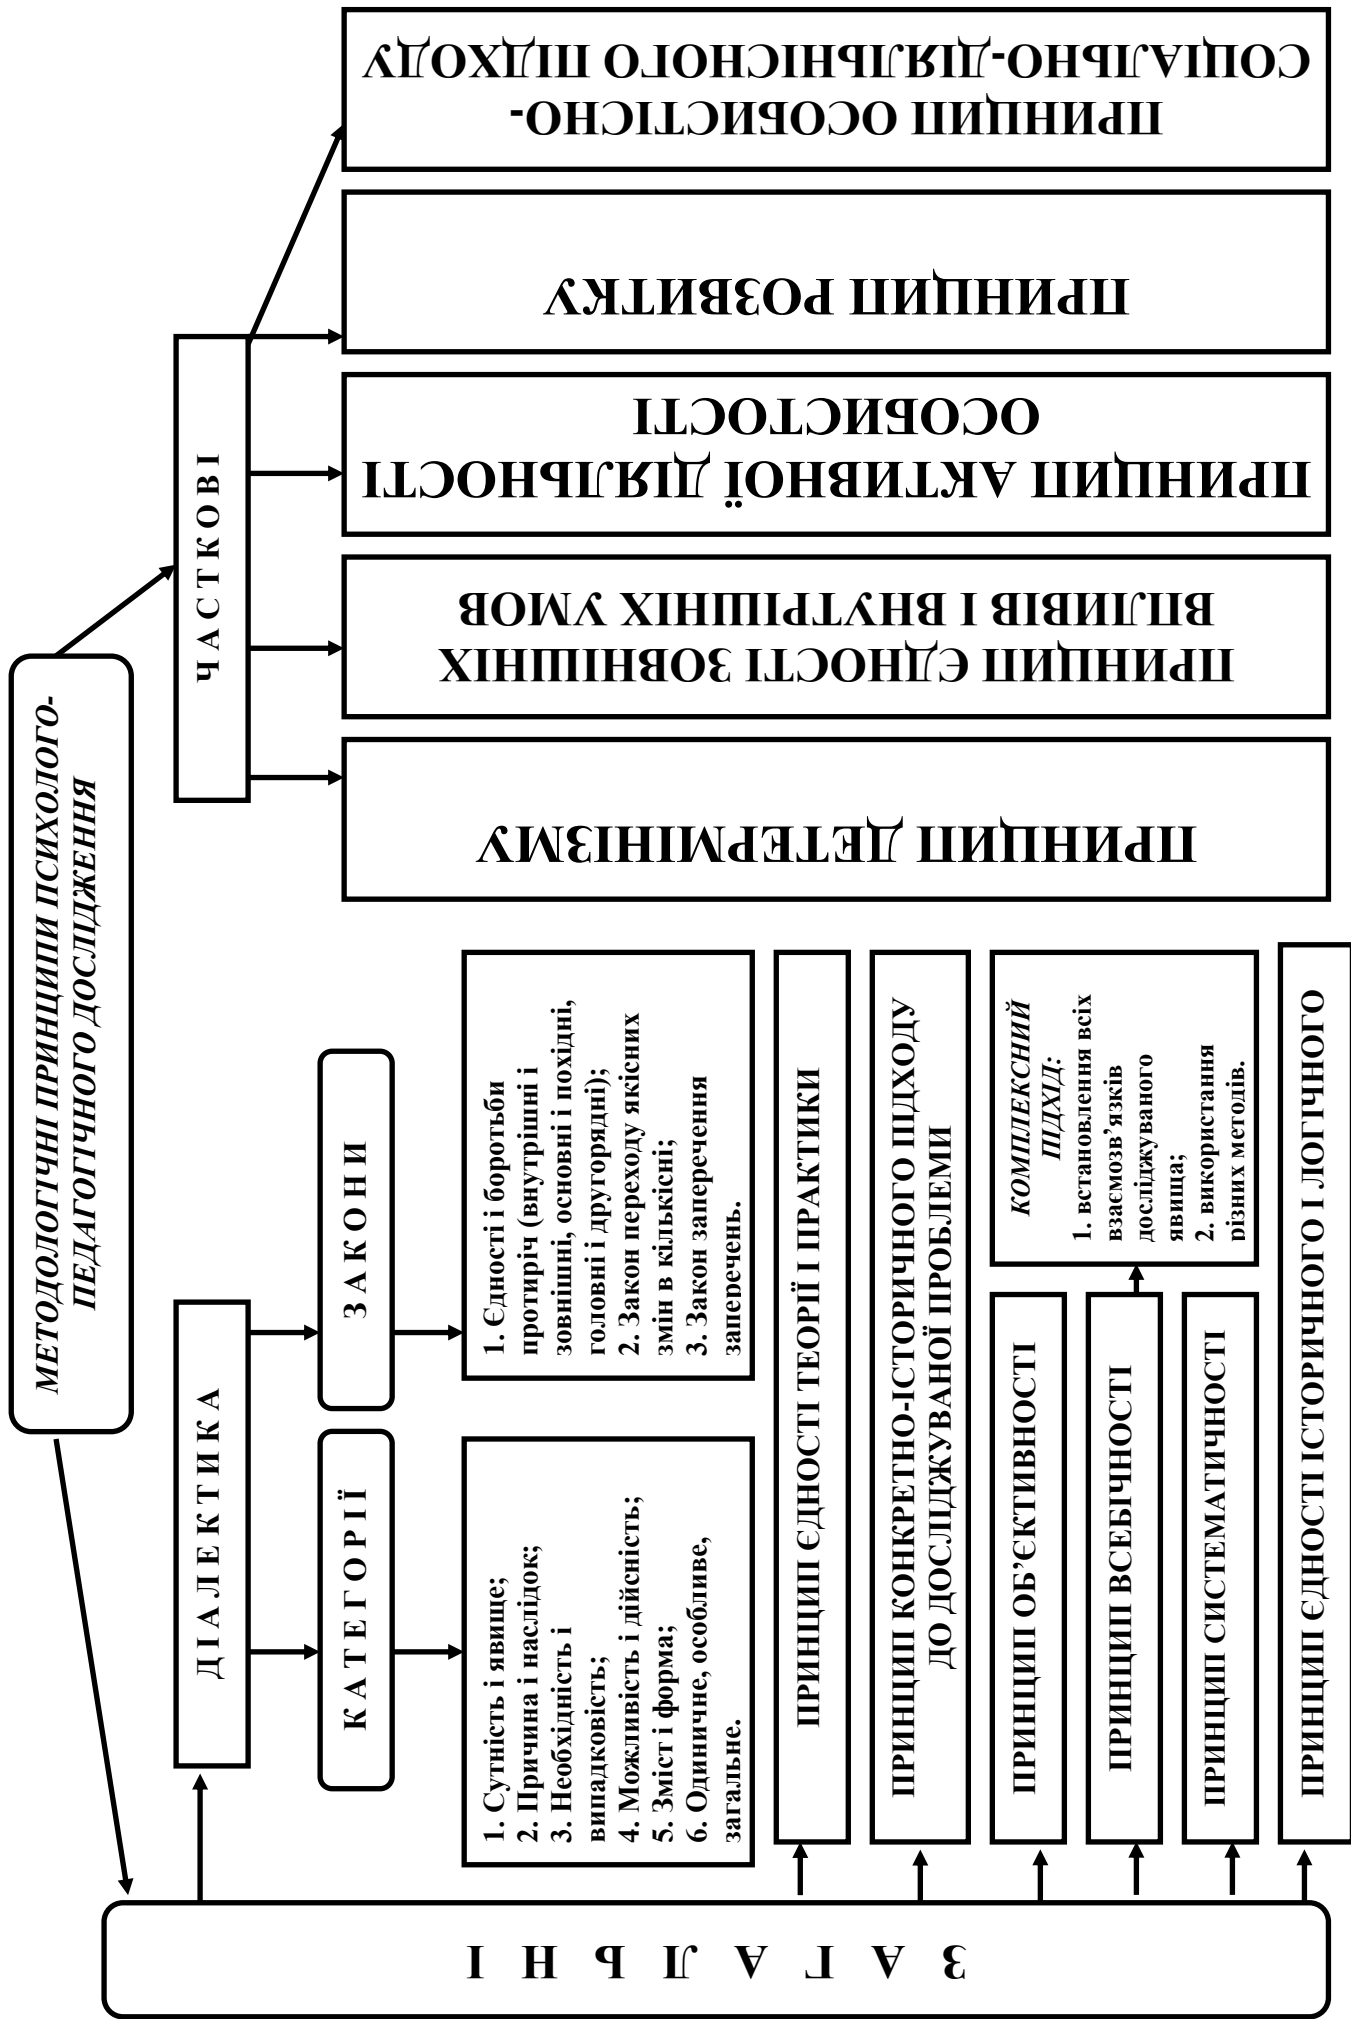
МЕТОДОЛОГІЧНІ ПРИНЦИПИ ПСИХОЛОГО-ПЕДАГОГІЧНОГО ДОСЛІДЖЕННЯ

Ч А С Т К О В І

ПРИНЦИП ОСОБИСТІСНО-СОЦІАЛЬНО-ДІЯЛЬНІСНОГО ПІДХОДУ

ПРИНЦИП РОЗВИТКУ

ПРИНЦИП АКТИВНОЇ ДІЯЛЬНОСТІ ОСОБИСТОСТІ

ПРИНЦИП ЄДНОСТІ ЗОВНІШНІХ ВПЛИВІВ І ВНУТРІШНІХ УМОВ

ПРИНЦИП ДЕТЕРМІНІЗМУ

З А Г А Л Ь Н І

Д І А Л Е К Т И К А

К А Т Е Г О Р І Ї

1. Сутність і явище;
2. Причина і наслідок;
3. Необхідність і випадковість;
4. Можливість і дійсність;
5. Зміст і форма;
6. Одиничне, особливе, загальне.

З А К О Н И

1. Єдності і боротьби протиріч (внутрішні і зовнішні, основні і похідні, головні і другорядні);
2. Закон переходу якісних змін в кількісні;
3. Закон заперечення заперечень.

ПРИНЦИП ЄДНОСТІ ТЕОРІЇ І ПРАКТИКИ

ПРИНЦИП КОНКРЕТНО-ІСТОРИЧНОГО ПІДХОДУ ДО ДОСЛІДЖУВАНОЇ ПРОБЛЕМИ

ПРИНЦИП ОБ'ЄКТИВНОСТІ

ПРИНЦИП ВСЕБІЧНОСТІ

КОМПЛЕКСНИЙ ПІДХІД:
1. встановлення всіх взаємозв'язків досліджуваного явища;
2. використання різних методів.

ПРИНЦИП СИСТЕМАТИЧНОСТІ

ПРИНЦИП ЄДНОСТІ ІСТОРИЧНОГО І ЛОГІЧНОГО